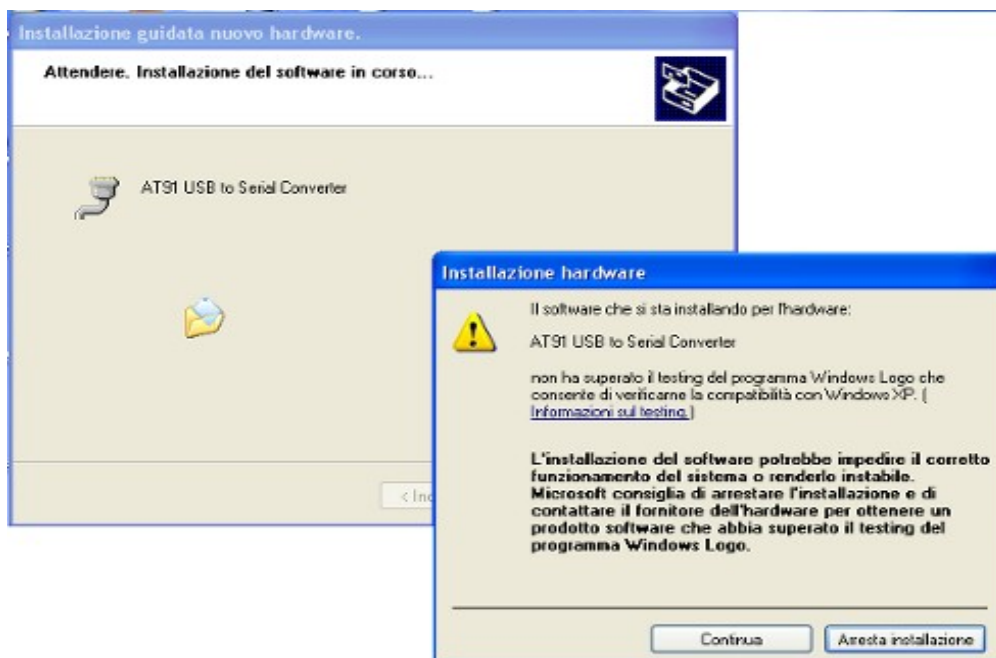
Installazione guidata nuovo hardware.

Attendere. Installazione del software in corso...

AT91 USB to Serial Converter

< Ind

Installazione hardware

Il software che si sta installando per l'hardware:

AT91 USB to Serial Converter

non ha superato il testing del programma Windows Logo che consente di verificarne la compatibilità con Windows XP. ( Informazioni sul testing. )

L'installazione del software potrebbe impedire il corretto funzionamento del sistema o renderlo instabile. Microsoft consiglia di arrestare l'installazione e di contattare il fornitore dell'hardware per ottenere un prodotto software che abbia superato il testing del programma Windows Logo.

Continua

Arresta installazione